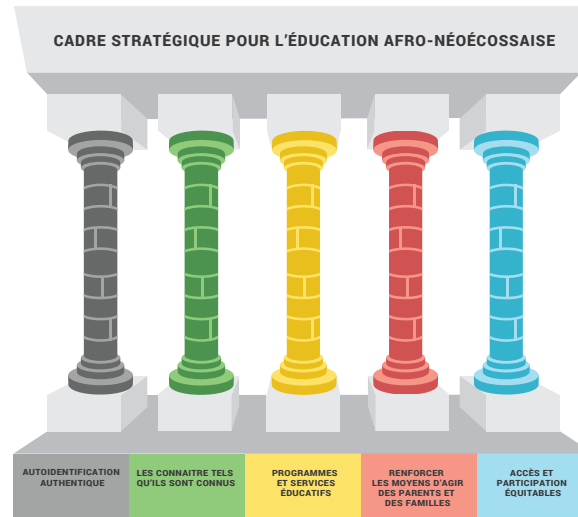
CADRE STRATÉGIQUE POUR L'ÉDUCATION AFRO-NÉOÉCOSSAISE

AUTOIDENTIFICATION AUTHENTIQUE

LES CONNAITRE TELS QU'ILS SONT CONNUS

PROGRAMMES ET SERVICES ÉDUCATIFS

RENFORCER LES MOYENS D'AGIR DES PARENTS ET DES FAMILLES

ACCÈS ET PARTICIPATION ÉQUITABLES